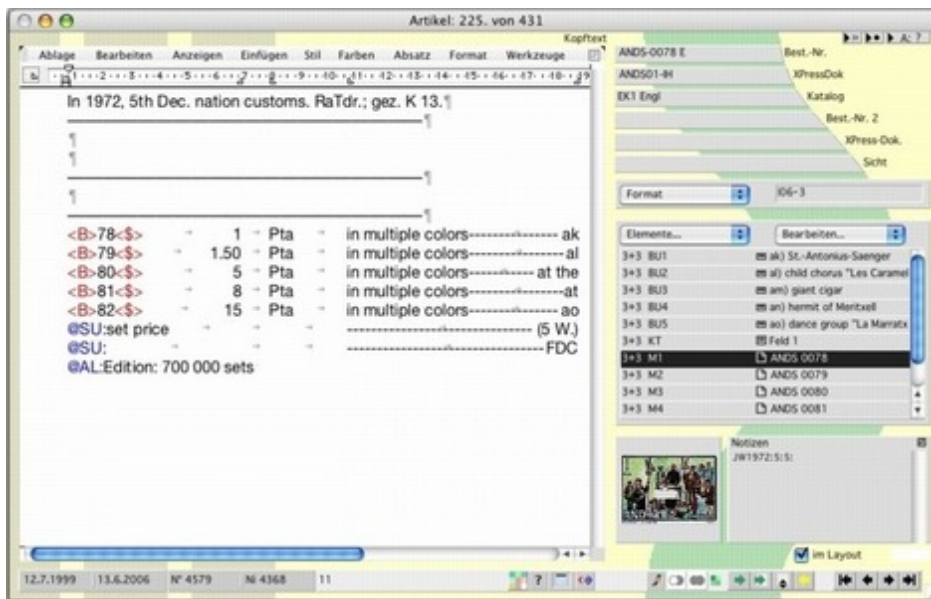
Artikel: 225. von 431

Kopftext

Ablage Bearbeiten Anzeigen Einfügen Stil Farben Absatz Format Werkzeuge

In 1972, 5th Dec. nation customs. RaTdr.; gez. K 13.¶

¶

¶

¶

<B>78<$> 1 Pta in multiple colors------------ ak
<B>79<$> 1.50 Pta in multiple colors------------ al
<B>80<$> 5 Pta in multiple colors------------ at the
<B>81<$> 8 Pta in multiple colors------------at
<B>82<$> 15 Pta in multiple colors------------ ao
@SU:set price ------------------------ (5 W.)
@SU: ------------------------FDC
@AL:Edition: 700 000 sets

ANDS-0078 E Best.-Nr.
ANDS01-IH XPressDok
EK1 Engl Katalog
Best.-Nr. 2
XPress-Dok.
Sicht

Format I06-3

Elemente... Bearbeiten...

| | |
|---|---|
| 3+3 BU1 | ak) St.-Antonius-Saenger |
| 3+3 BU2 | al) child chorus "Les Caramel |
| 3+3 BU3 | am) giant cigar |
| 3+3 BU4 | an) hermit of Meritxell |
| 3+3 BU5 | ao) dance group "La Marratx |
| 3+3 KT | Feld 1 |
| 3+3 M1 | ANDS 0078 |
| 3+3 M2 | ANDS 0079 |
| 3+3 M3 | ANDS 0080 |
| 3+3 M4 | ANDS 0081 |

Notizen
JW1972:5:5:

im Layout

12.7.1999 13.6.2006 Nº 4579 Ni 4368 11